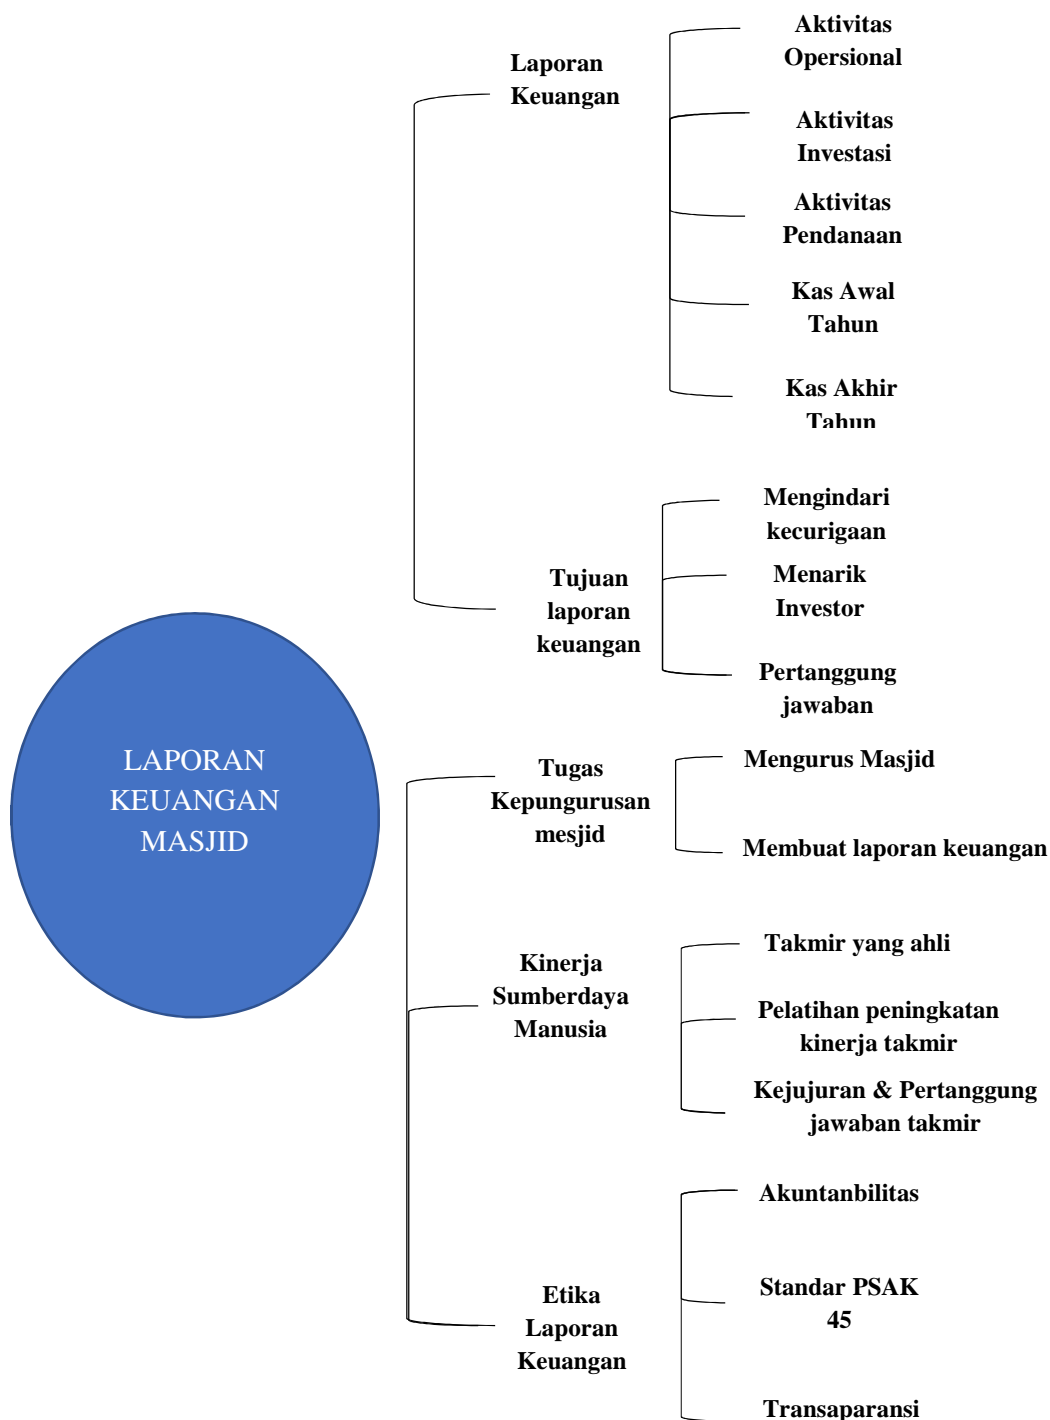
Laporan Keuangan

Aktivitas Opersional

Aktivitas Investasi

Aktivitas Pendanaan

Kas Awal Tahun

Kas Akhir Tahun

Tujuan laporan keuangan

Mengindari kecurigaan

Menarik Investor

Pertanggung jawaban

LAPORAN KEUANGAN MASJID

Tugas Kepungurusan mesjid

Mengurus Masjid

Membuat laporan keuangan

Kinerja Sumberdaya Manusia

Takmir yang ahli

Pelatihan peningkatan kinerja takmir

Kejujuran & Pertanggung jawaban takmir

Etika Laporan Keuangan

Akuntanbilitas

Standar PSAK 45

Transaparansi